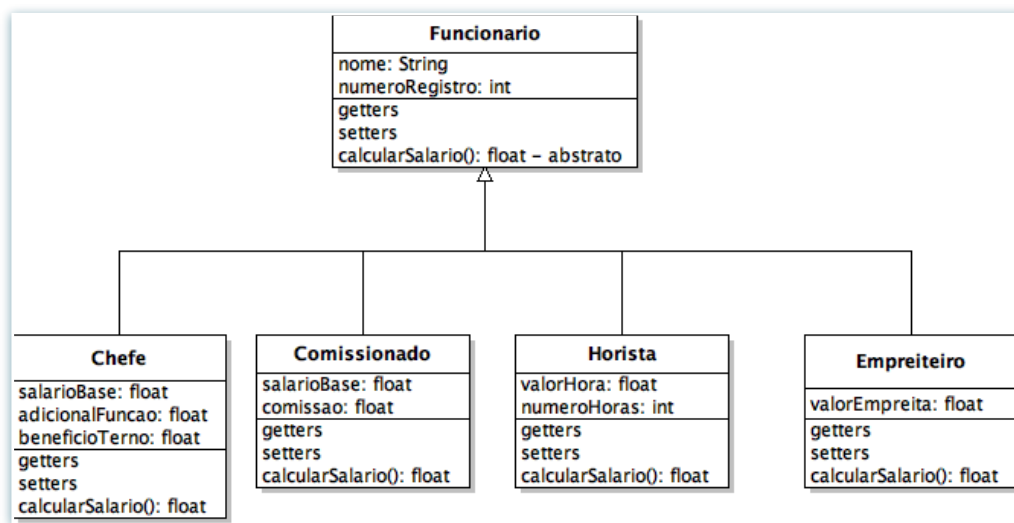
Funcionario
nome: String
numeroRegistro: int
getters
setters
calcularSalario(): float - abstrato

Chefe
salarioBase: float
adicionalFuncao: float
beneficioTerno: float
getters
setters
calcularSalario(): float

Comissionado
salarioBase: float
comissao: float
getters
setters
calcularSalario(): float

Horista
valorHora: float
numeroHoras: int
getters
setters
calcularSalario(): float

Empreiteiro
valorEmpreita: float
getters
setters
calcularSalario(): float